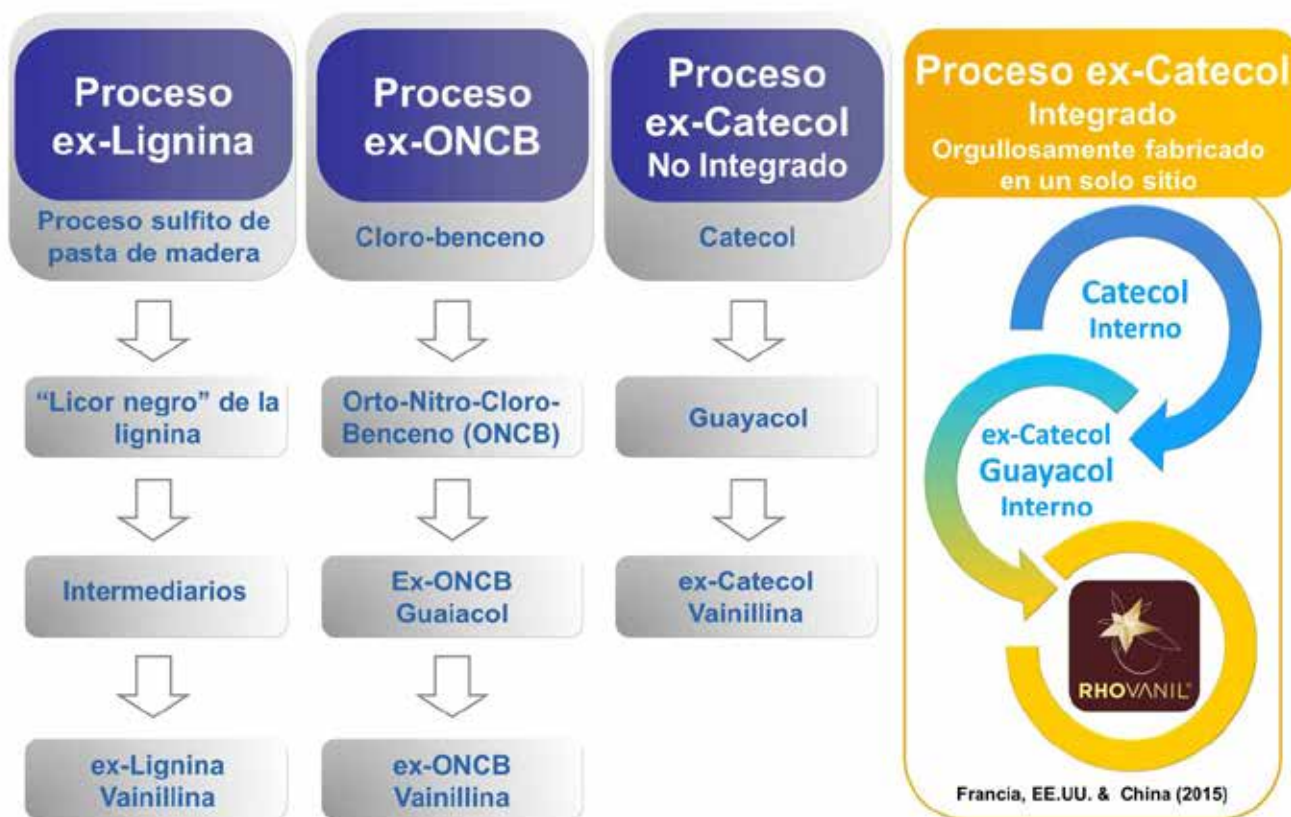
Proceso ex-Lignina

Proceso sulfito de pasta de madera

"Licor negro" de la lignina

Intermediarios

ex-Lignina Vainillina

Proceso ex-ONCB

Cloro-benceno

Orto-Nitro-Cloro-Benceno (ONCB)

Ex-ONCB Guaiacol

ex-ONCB Vainillina

Proceso ex-Catecol No Integrado

Catecol

Guayacol

ex-Catecol Vainillina

Proceso ex-Catecol Integrado
Orgullosamente fabricado en un solo sitio

Catecol Interno

ex-Catecol Guayacol Interno

RHOVANIL®

Francia, EE.UU. & China (2015)